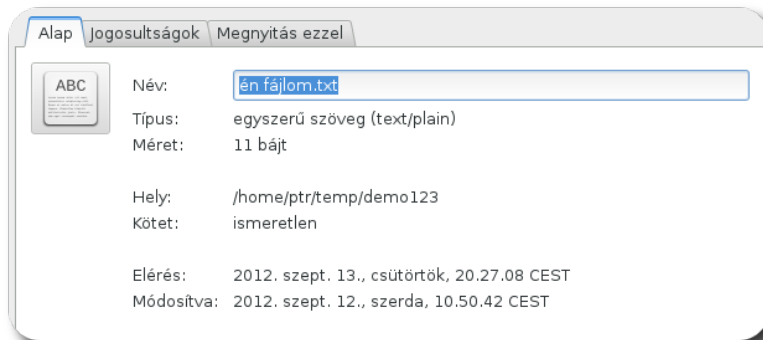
Alap | Jogosultságok | Megnyitás ezzel

ABC

Név: én fájlom.txt
Típus: egyszerű szöveg (text/plain)
Méret: 11 bájt

Hely: /home/ptr/temp/demo123
Kötet: ismeretlen

Elérés: 2012. szept. 13., csütörtök, 20.27.08 CEST
Módosítva: 2012. szept. 12., szerda, 10.50.42 CEST